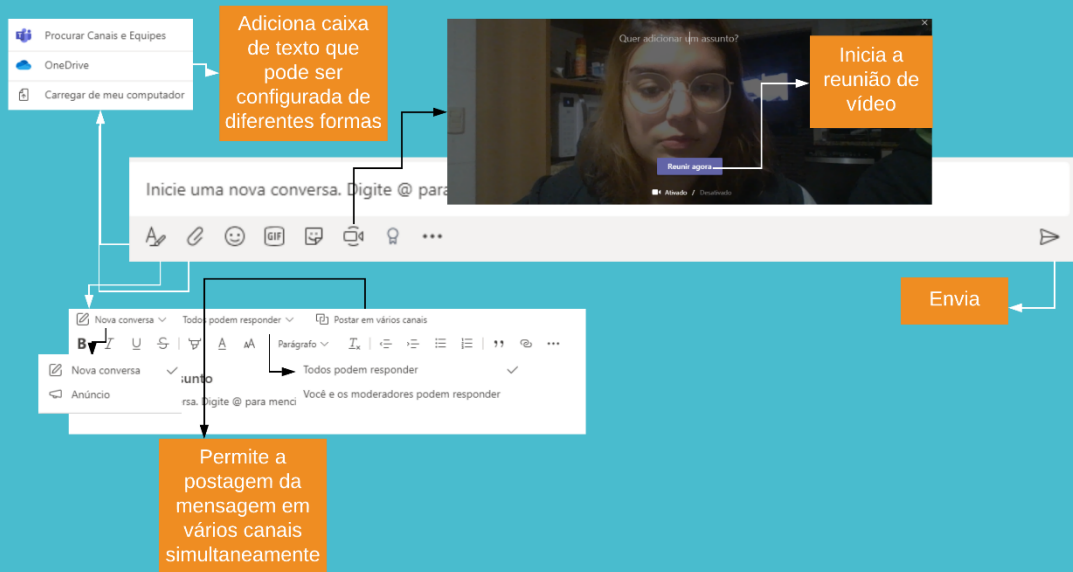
Procurar Canais e Equipes
OneDrive
Carregar de meu computador

Adiciona caixa de texto que pode ser configurada de diferentes formas

Quer adicionar um assunto?

Inicia a reunião de vídeo

Reunir agora

Ativado / Desativado

Inicie uma nova conversa. Digite @ para

Envia

Nova conversa
Todos podem responder
Postar em vários canais

B I U S A AA Parágrafo

Nova conversa
Anúncio

ssunto
rsa. Digite @ para menci

Todos podem responder
Você e os moderadores podem responder

Permite a postagem da mensagem em vários canais simultaneamente